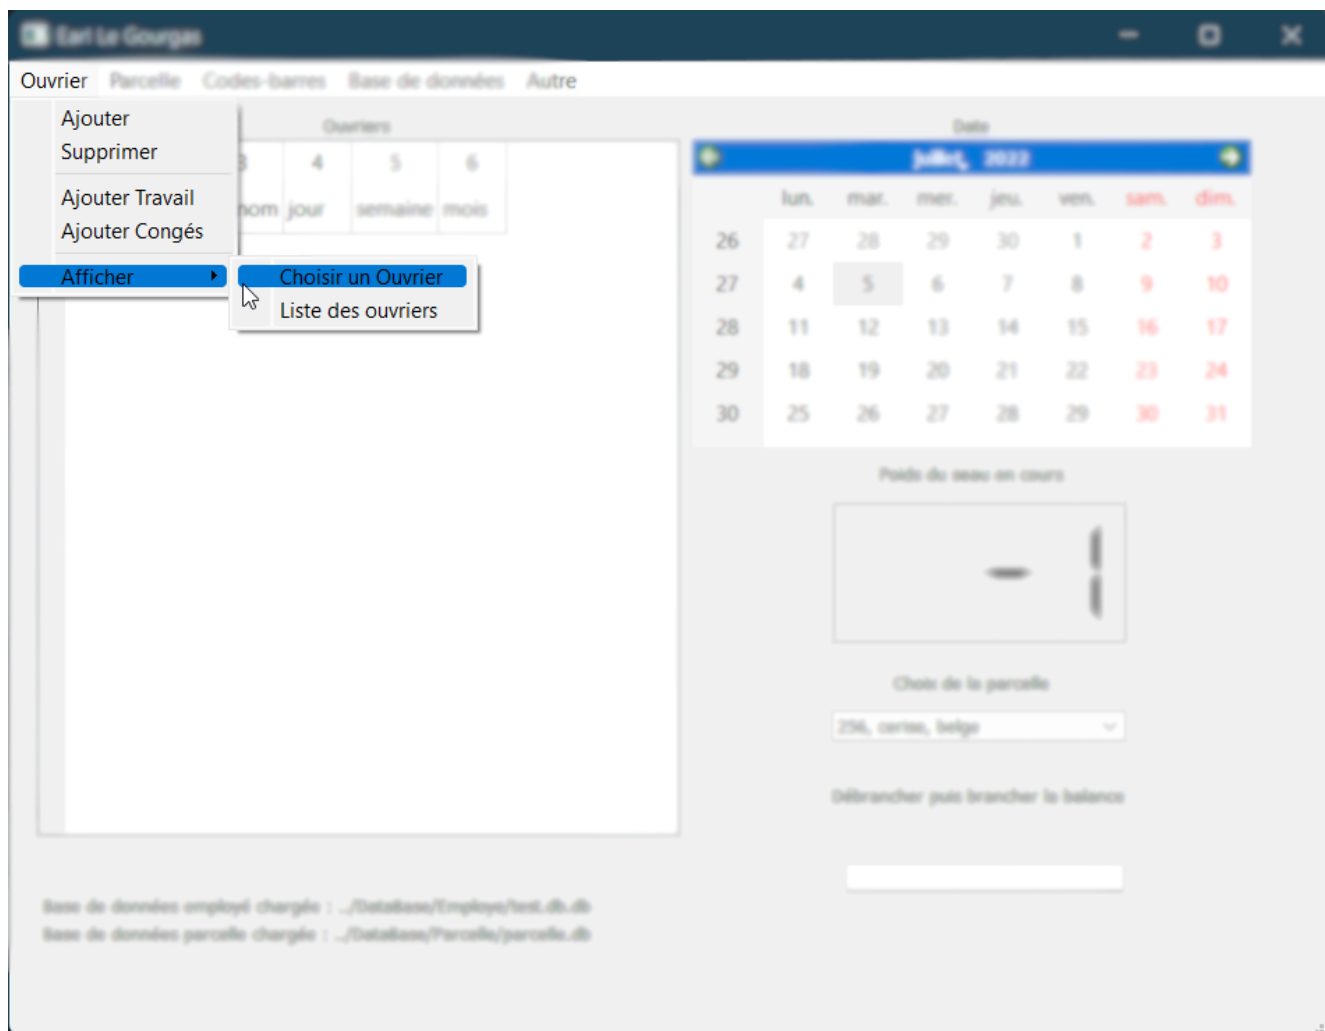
Earl Le Gourgas

Ouvrier Parcelle Codes-barres Base de données Autre

Ajouter
Supprimer

Ajouter Travail
Ajouter Congés

Afficher

Choisir un Ouvrier
Liste des ouvriers

Ouvriers

| 3 | 4 | 5 | 6 |
|---|---|---|---|
| nom | jour | semaine | mois |

Date

juillet, 2022

| | lun. | mar. | mer. | jeu. | ven. | sam. | dim. |
|---|---|---|---|---|---|---|---|
| 26 | 27 | 28 | 29 | 30 | 1 | 2 | 3 |
| 27 | 4 | 5 | 6 | 7 | 8 | 9 | 10 |
| 28 | 11 | 12 | 13 | 14 | 15 | 16 | 17 |
| 29 | 18 | 19 | 20 | 21 | 22 | 23 | 24 |
| 30 | 25 | 26 | 27 | 28 | 29 | 30 | 31 |

Poids du seau en cours

-

Choix de la parcelle

256, cerise, belge

Débrancher puis brancher la balance

Base de données employé chargée : ../DataBase/Employe/test.db.db
Base de données parcelle chargée : ../DataBase/Parcelle/parcelle.db